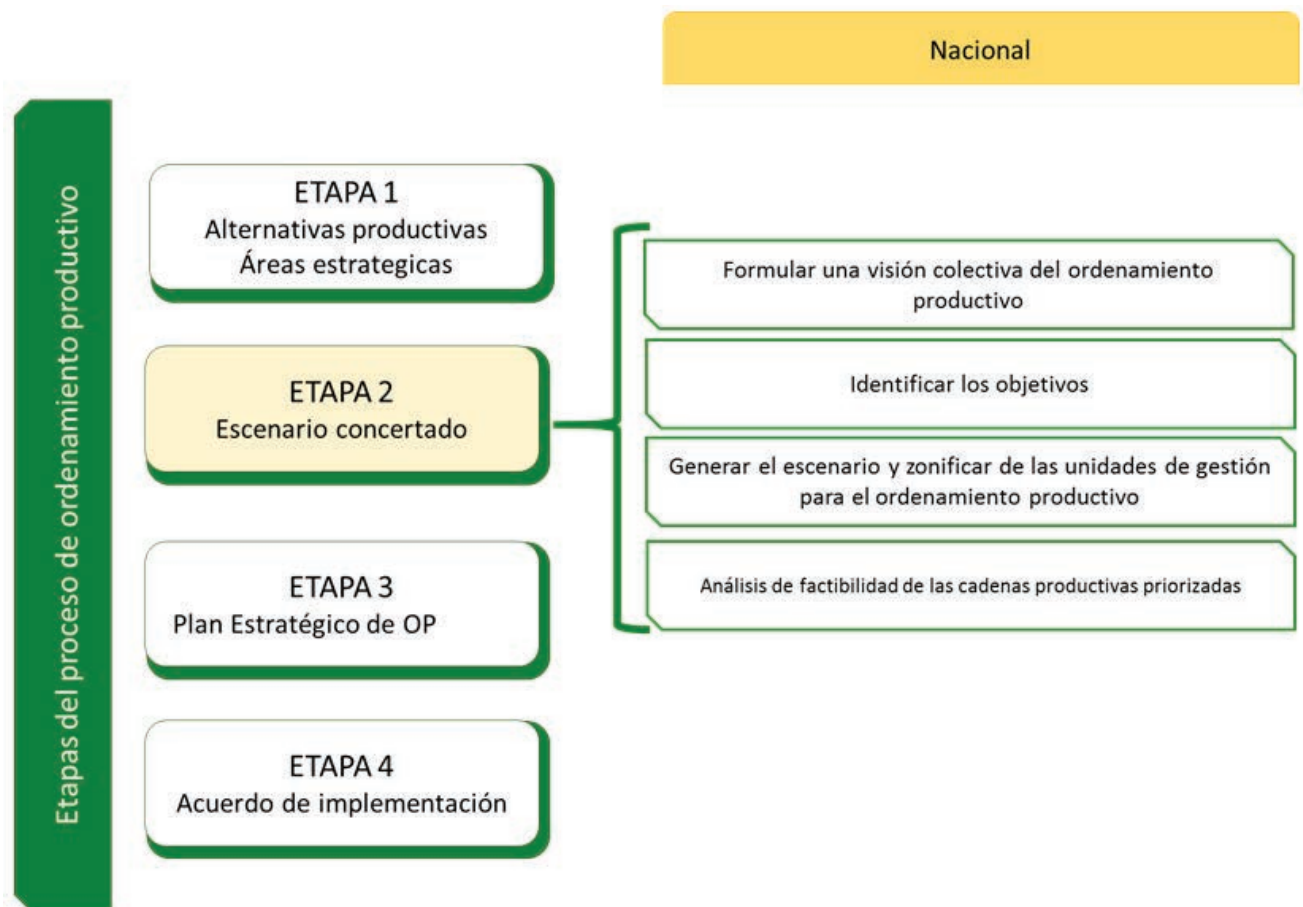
Nacional

Etapas del proceso de ordenamiento productivo

ETAPA 1
Alternativas productivas
Áreas estrategicas

ETAPA 2
Escenario concertado

ETAPA 3
Plan Estratégico de OP

ETAPA 4
Acuerdo de implementación

Formular una visión colectiva del ordenamiento productivo

Identificar los objetivos

Generar el escenario y zonificar de las unidades de gestión para el ordenamiento productivo

Análisis de factibilidad de las cadenas productivas priorizadas